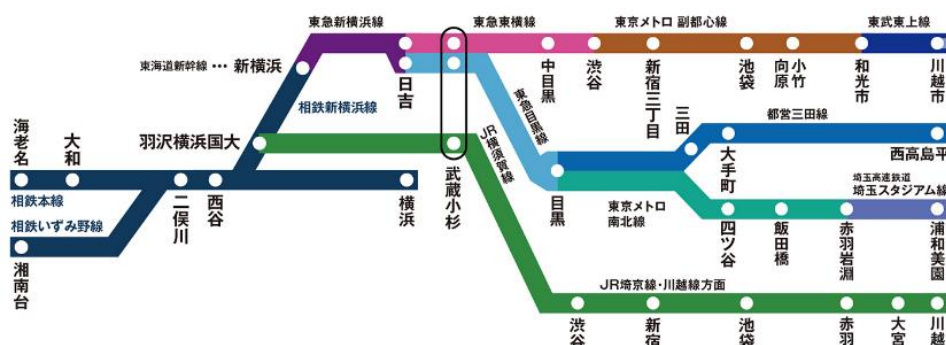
東急新横浜線
東急東横線
東京メトロ 副都心線
東武東上線
東海道新幹線 ••• 新横浜
日吉
中目黒
渋谷
新宿三丁目
池袋
小竹向原
和光市
川越市
相鉄新横浜線
東急目黒線
三田
都営三田線
西高島平
海老名
大和
羽沢横浜国大
JR横須賀線
大手町
埼玉高速鉄道
埼玉スタジアム線
相鉄本線
二俣川
西谷
横浜
武蔵小杉
目黒
東京メトロ南北線
四ツ谷
飯田橋
赤羽岩淵
浦和美園
相鉄いずみ野線
湘南台
JR埼京線・川越線方面
渋谷
新宿
池袋
赤羽
大宮
川越